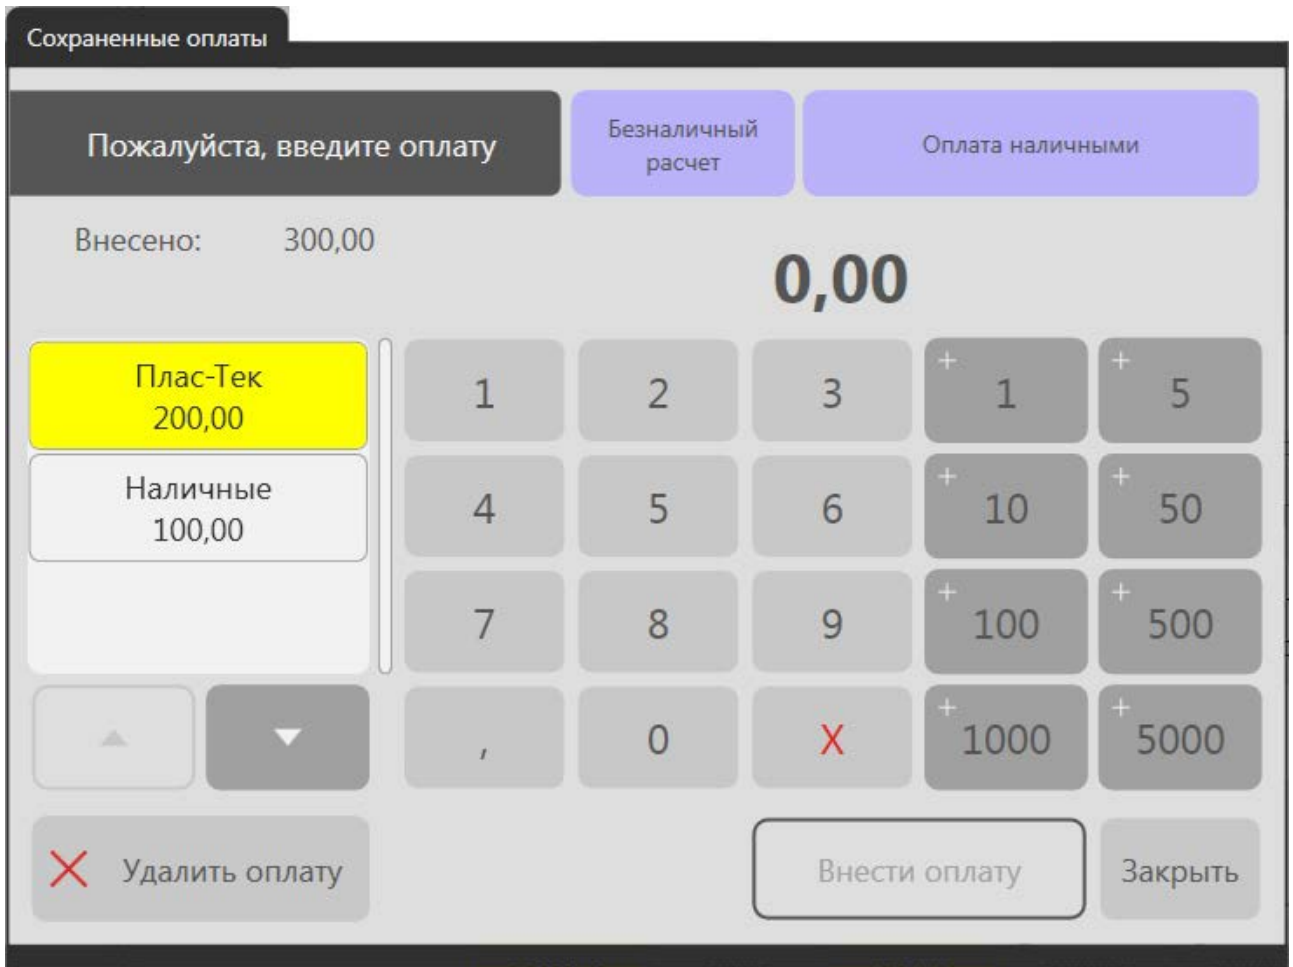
Сохраненные оплаты

Пожалуйста, введите оплату

Безналичный расчет

Оплата наличными

Внесено: 300,00

0,00

Плас-Тек
200,00

Наличные
100,00

1 2 3 +1 +5
4 5 6 +10 +50
7 8 9 +100 +500
, 0 X +1000 +5000

Удалить оплату

Внести оплату

Закрыть